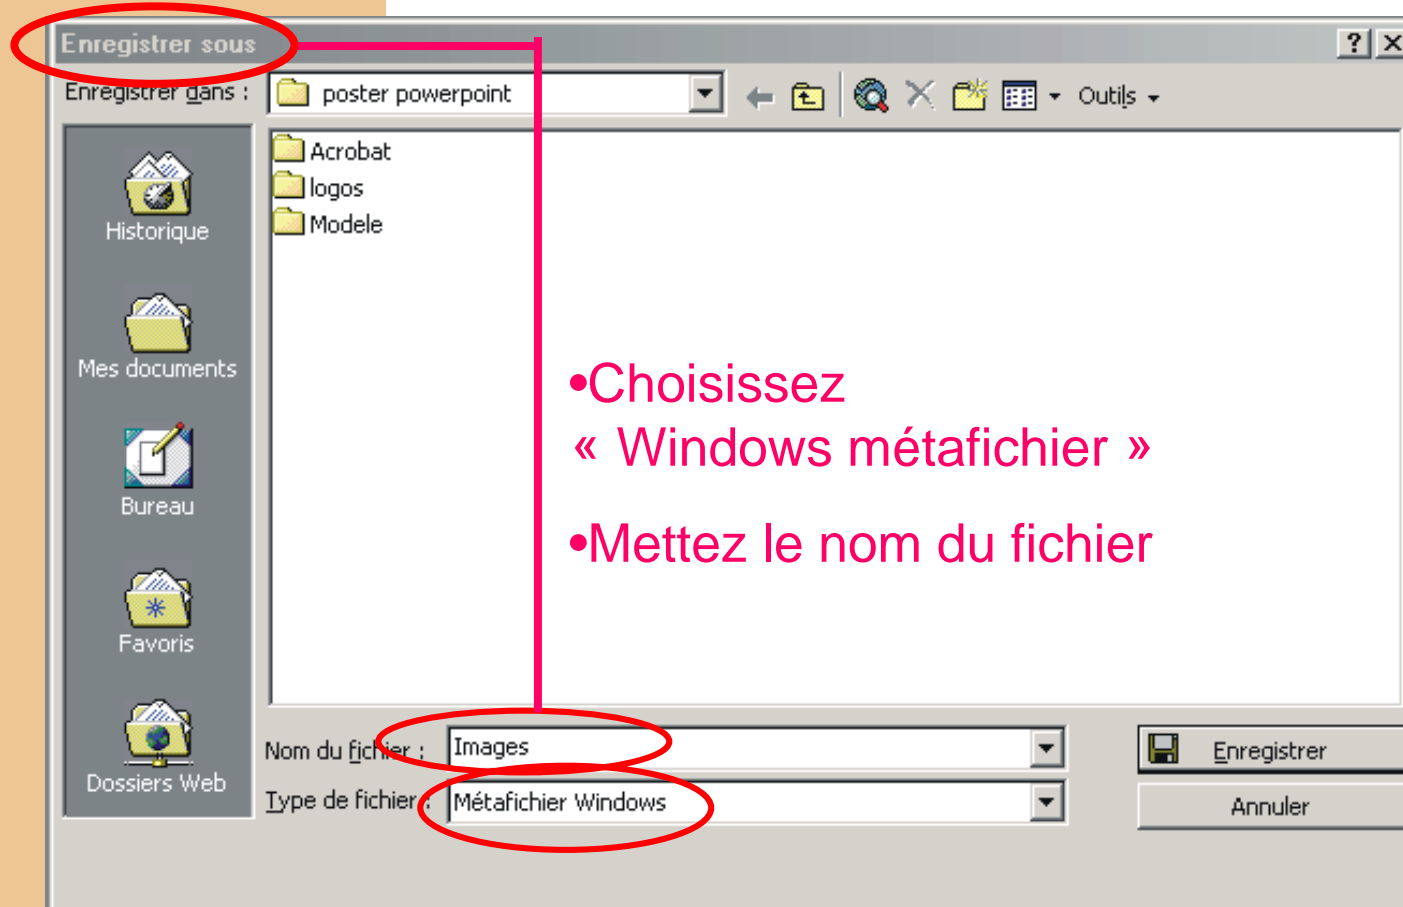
Enregistrer sous
?
Enregistrer dans : poster powerpoint
Outils
Historique
Mes documents
Bureau
Favoris
Dossiers Web
Acrobat
logos
Modele
•Choisissez « Windows métafichier »
•Mettez le nom du fichier
Nom du fichier : Images
Type de fichier : Métafichier Windows
Enregistrer
Annuler